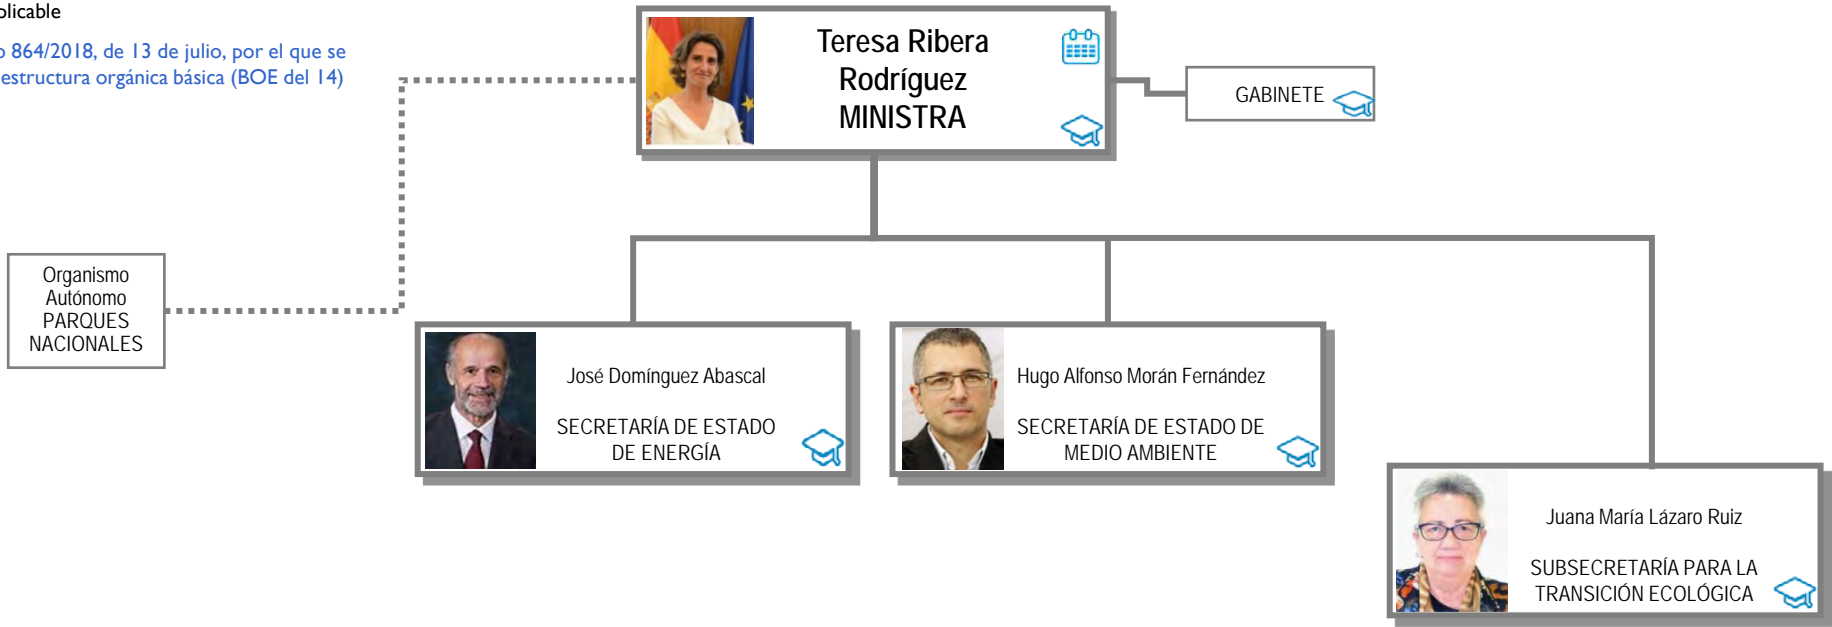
plicable

o 864/2018, de 13 de julio, por el que se estructura orgánica básica (BOE del 14)

Teresa Ribera Rodríguez MINISTRA

GABINETE

Organismo Autónomo PARQUES NACIONALES

José Domínguez Abascal

SECRETARÍA DE ESTADO DE ENERGÍA

Hugo Alfonso Morán Fernández

SECRETARÍA DE ESTADO DE MEDIO AMBIENTE

Juana María Lázaro Ruiz

SUBSECRETARÍA PARA LA TRANSICIÓN ECOLÓGICA